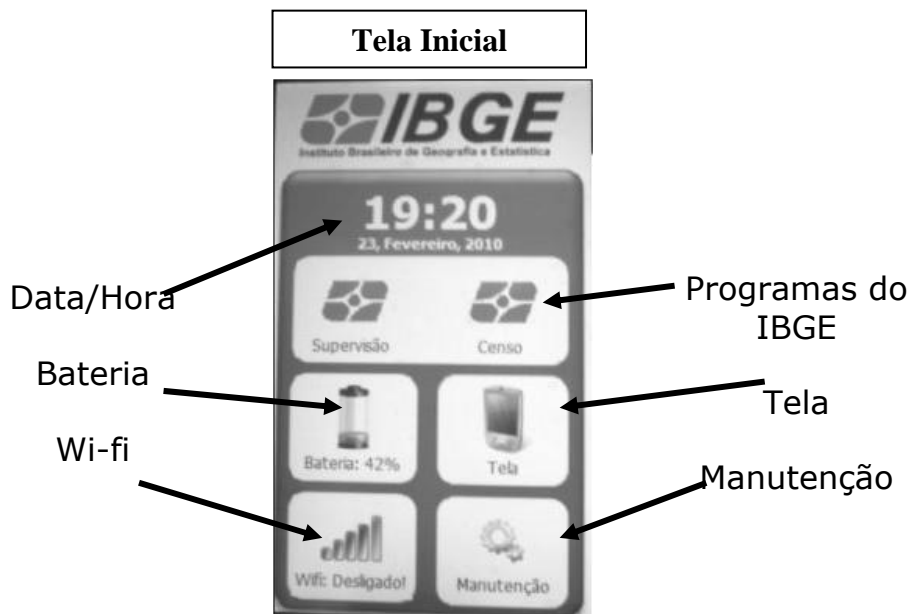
Tela Inicial

IBGE
Instituto Brasileiro de Geografia e Estatística

19:20
23, Fevereiro, 2010

Data/Hora

Programas do IBGE

Supervisão

Censo

Bateria

Tela

Bateria: 42%

Tela

Wi-fi

Manutenção

Wifi: Desligado!

Manutenção